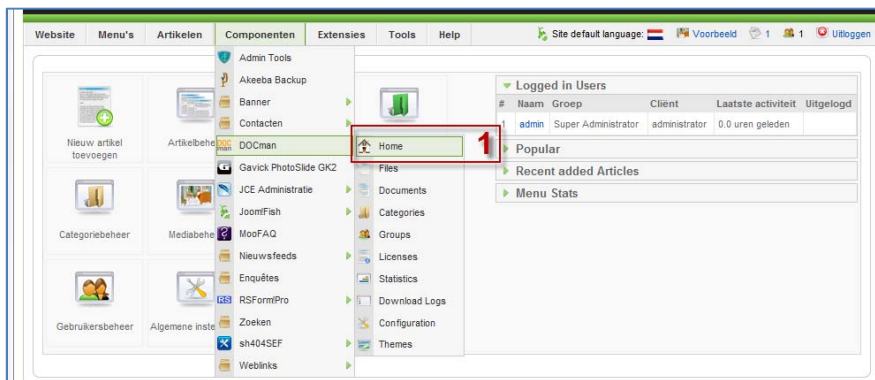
Website Menu's Artikelen Componenten Extensies Tools Help

Site default language: Voorbeeld 1 1 Uitloggen

Admin Tools
Akeeba Backup
Banner
Contacten
DOCman
Gavick PhotoSlide GK2
JCE Administratie
JoomFish
MooFAQ
Nieuwsfeeds
Enquêtes
RSFormPro
Zoeken
sh404SEF
Weblinks

Home
Files
Documents
Categories
Groups
Licenses
Statistics
Download Logs
Configuration
Themes

1

Nieuw artikel toevoegen
Artikelbehe
Categoriebeheer
Mediabehe
Gebruikersbeheer
Algemene inste

Logged in Users

| # | Naam | Groep | Cliënt | Laatste activiteit | Uitgelogd |
|---|---|---|---|---|---|
| 1 | admin | Super Administrator | administrator | 0.0 uren geleden | |

Popular
Recent added Articles
Menu Stats